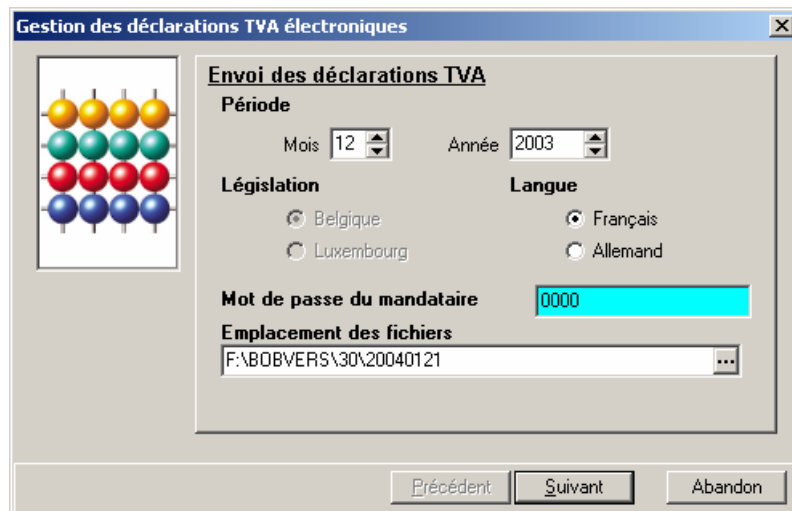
Gestion des déclarations TVA électroniques

X

Envoi des déclarations TVA

Période

Mois 12

Année 2003

Législation

Belgique

Luxembourg

Langue

Français

Allemand

Mot de passe du mandataire

0000

Emplacement des fichiers

F:\BOBVERS\30\20040121

...

Précédent

Suivant

Abandon